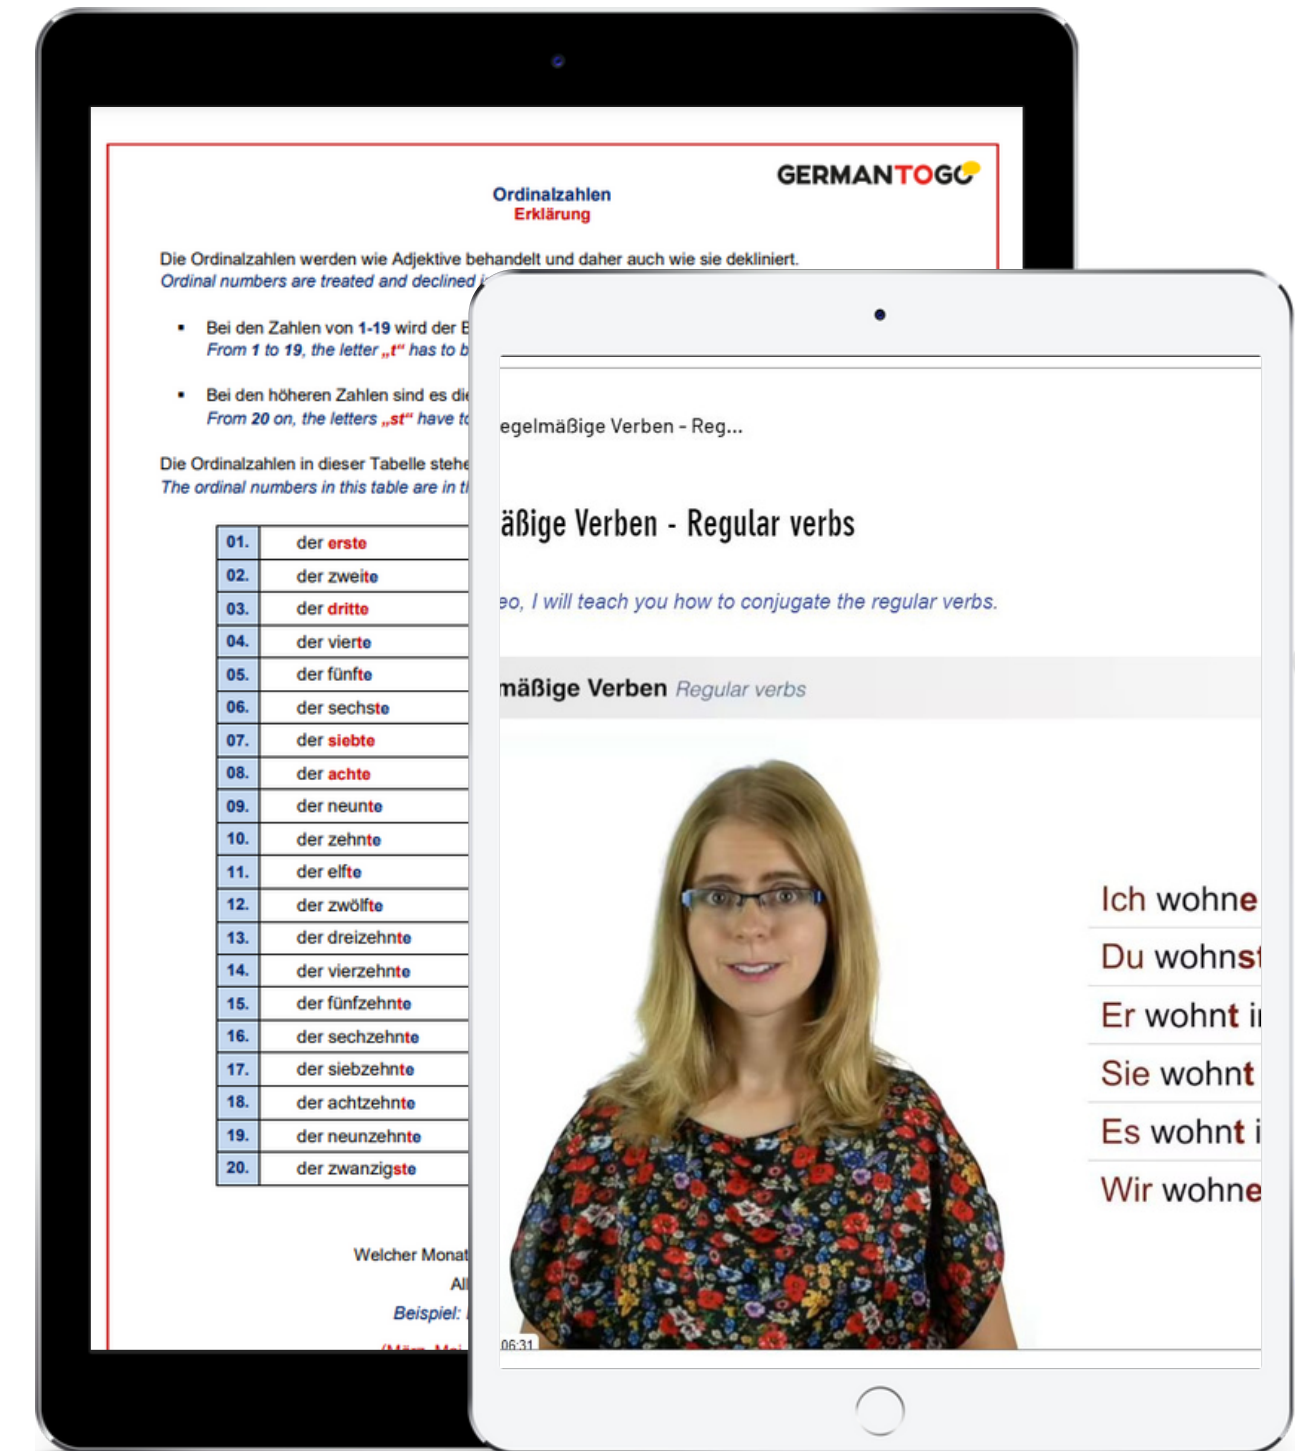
GERMANTOGO

Ordinalzahlen
Erklärung

Die Ordinalzahlen werden wie Adjektive behandelt und daher auch wie sie dekliniert.
Ordinal numbers are treated and declined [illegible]

- Bei den Zahlen von 1-19 wird der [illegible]
From 1 to 19, the letter „t" has to b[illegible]

- Bei den höheren Zahlen sind es di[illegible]
From 20 on, the letters „st" have t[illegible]

Die Ordinalzahlen in dieser Tabelle stehe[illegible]
The ordinal numbers in this table are in t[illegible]

| 01. | der erste |
|---|---|
| 02. | der zweite |
| 03. | der dritte |
| 04. | der vierte |
| 05. | der fünfte |
| 06. | der sechste |
| 07. | der siebte |
| 08. | der achte |
| 09. | der neunte |
| 10. | der zehnte |
| 11. | der elfte |
| 12. | der zwölfte |
| 13. | der dreizehnte |
| 14. | der vierzehnte |
| 15. | der fünfzehnte |
| 16. | der sechzehnte |
| 17. | der siebzehnte |
| 18. | der achtzehnte |
| 19. | der neunzehnte |
| 20. | der zwanzigste |

Welcher Monat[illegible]
Al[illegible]
Beispiel: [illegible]
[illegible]

egelmäßige Verben - Reg...

äßige Verben - Regular verbs

eo, I will teach you how to conjugate the regular verbs.

mäßige Verben Regular verbs

Ich wohne
Du wohns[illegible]
Er wohnt i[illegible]
Sie wohnt
Es wohnt i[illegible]
Wir wohne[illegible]

06:31